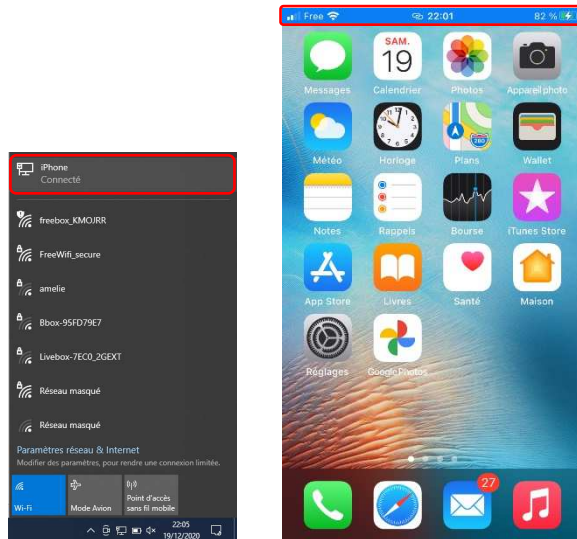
iPhone
Connecté

freebox_KMOJRR

FreeWifi_secure

amelie

Bbox-95FD79E7

Livebox-7EC0_2GEXT

Réseau masqué

Réseau masqué

Paramètres réseau & Internet
Modifier des paramètres, pour rendre une connexion limitée.

Wi-Fi

Mode Avion

Point d'accès sans fil mobile

22:05
19/12/2020

Free 22:01 82 %

SAM.
19

Messages
Calendrier
Photos
Appareil photo
Météo
Horloge
Plans
Wallet
Notes
Rappels
Bourse
iTunes Store
App Store
Livres
Santé
Maison
Réglages
Google Photos

27